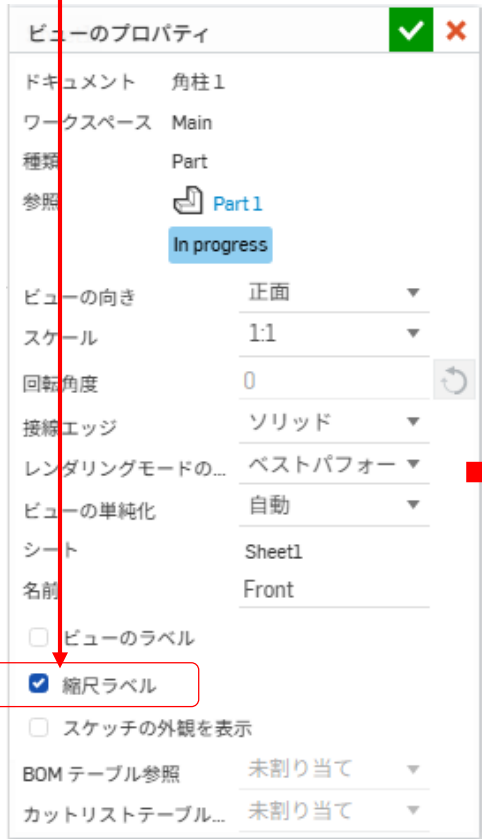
ビューのプロパティ

ドキュメント 角柱１

ワークスペース Main

種類 Part

参照 Part 1

In progress

ビューの向き 正面

スケール 1:1

回転角度 0

接線エッジ ソリッド

レンダリングモードの... ベストパフォー

ビューの単純化 自動

シート Sheet1

名前 Front

ビューのラベル

縮尺ラベル

スケッチの外観を表示

BOM テーブル参照 未割り当て

カットリストテーブル... 未割り当て